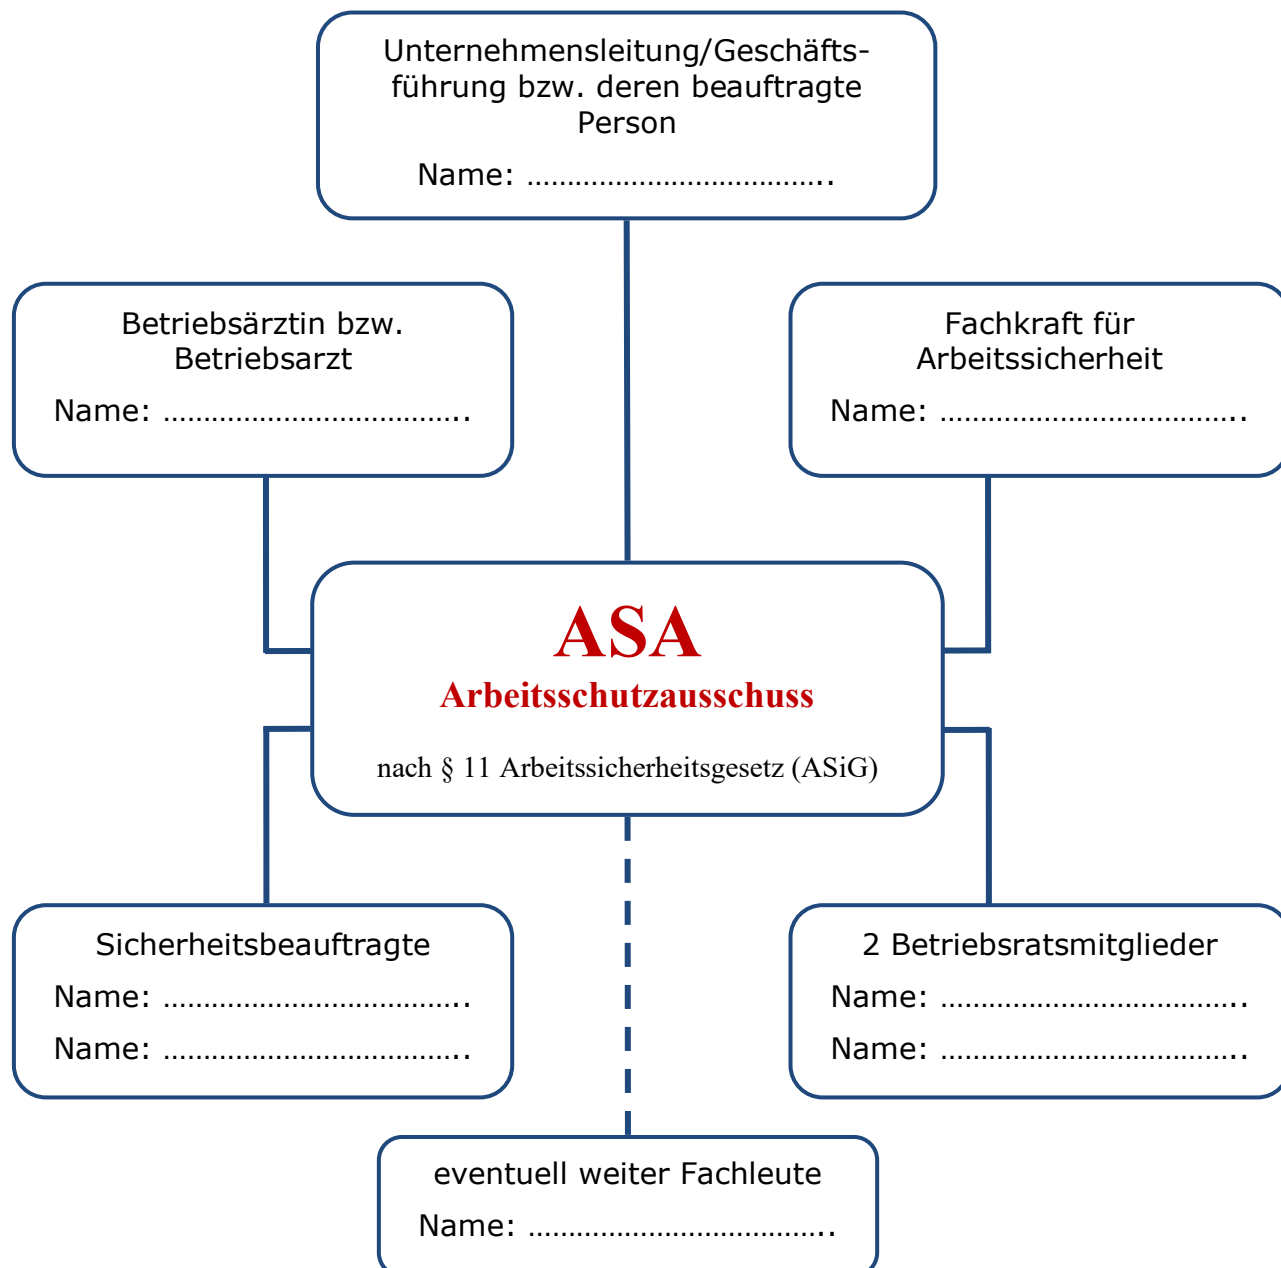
Unternehmensleitung/Geschäftsführung bzw. deren beauftragte Person
Name: ……………………………..

Betriebsärztin bzw. Betriebsarzt
Name: ……………………………..

Fachkraft für Arbeitssicherheit
Name: ……………………………..

ASA
Arbeitsschutzausschuss
nach § 11 Arbeitssicherheitsgesetz (ASiG)

Sicherheitsbeauftragte
Name: ……………………………..
Name: ……………………………..

2 Betriebsratsmitglieder
Name: ……………………………..
Name: ……………………………..

eventuell weiter Fachleute
Name: ……………………………..